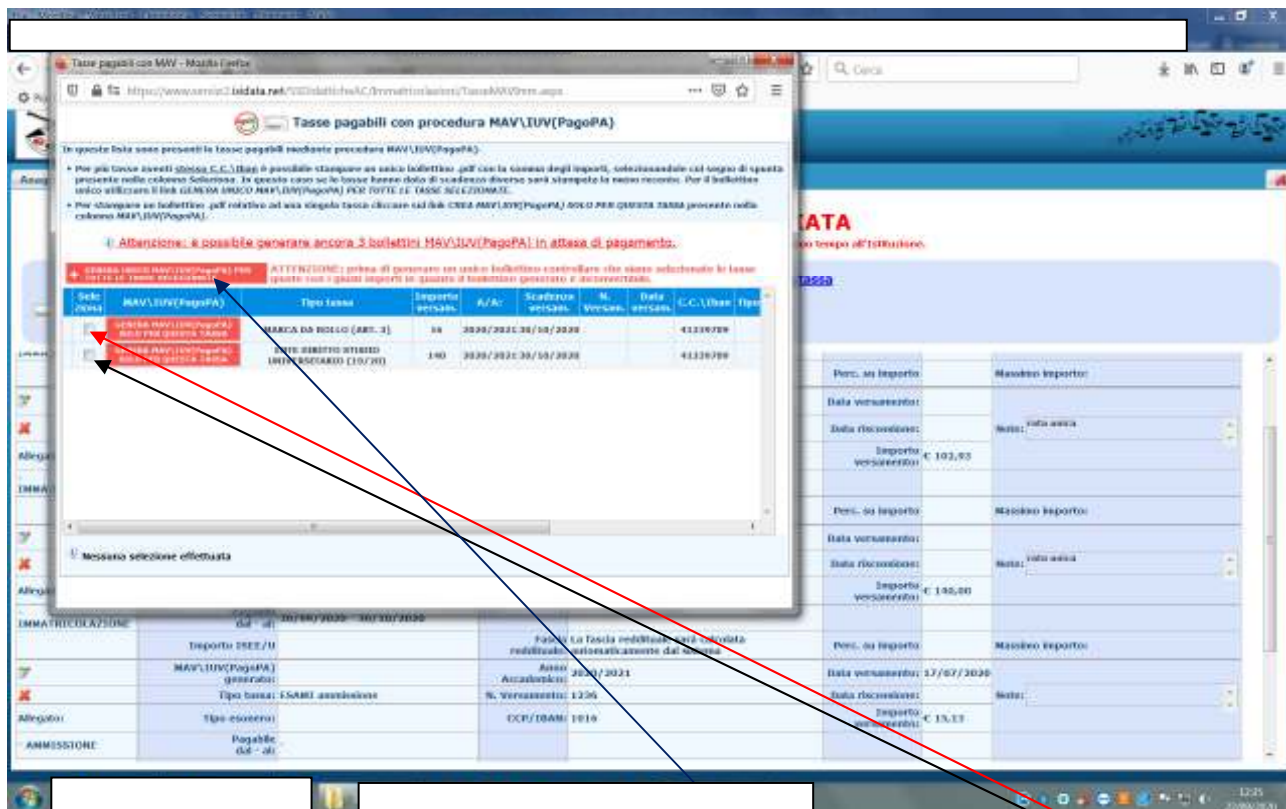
Tasse pagabili con MAV - Mozilla Firefox

https://www.servizi2.isidata.net/SSDidatticheAC/Immatricolazioni/TasseMAVIuv.aspx

Tasse pagabili con procedura MAV\IUV(PagoPA)

In questa lista sono presenti le tasse pagabili mediante procedura MAV\IUV(PagoPA).

• Per più tasse aventi stesso C.C.\Iban è possibile stampare un unico bollettino .pdf con la somma degli importi, selezionandole col segno di spunta presente nella colonna Seleziona. In questo caso se le tasse hanno data di scadenza diverse sarà stampata la meno recente. Per il bollettino unico utilizzare il link GENERA UNICO MAV\IUV(PagoPA) PER TUTTE LE TASSE SELEZIONATE.

• Per stampare un bollettino .pdf relativo ad una singola tassa cliccare sul link CREA MAV\IUV(PagoPA) SOLO PER QUESTA TASSA presente nella colonna MAV\IUV(PagoPA).

Attenzione: è possibile generare ancora 3 bollettini MAV\IUV(PagoPA) in attesa di pagamento.

GENERA UNICO MAV\IUV(PagoPA) PER TUTTE LE TASSE SELEZIONATE

ATTENZIONE: prima di generare un unico bollettino controllare che siano selezionate le tasse giuste con i giusti importi in quanto il bollettino generato è immutabile.

| Seleziona | MAV\IUV(PagoPA) | Tipo tassa | Importo versam. | A/A: | Scadenza versam. | N. Versam. | Data versam. | C.C.\Iban | Tipo |
|---|---|---|---|---|---|---|---|---|---|
| | GENERA MAV\IUV(PagoPA) SOLO PER QUESTA TASSA | MARCA DA BOLLO (ART. 3) | 16 | 2020/2021 | 30/10/2020 | | | 41239789 | |
| | GENERA MAV\IUV(PagoPA) SOLO PER QUESTA TASSA | ENTE DIRITTO STUDIO UNIVERSITARIO (19/20) | 140 | 2020/2021 | 30/10/2020 | | | 41239789 | |

Nessuna selezione effettuata

ATA

po tempo all'istituzione.

assa

Perc. su importo | Massimo importo:
Data versamento:
Data riscossione: | Note: rata unica
Importo versamento: € 102,93
Allegato
IMMA
Perc. su importo | Massimo importo:
Data versamento:
Data riscossione: | Note: rata unica
Importo versamento: € 140,00
Allegato
IMMATRICOLAZIONE | Pagabile dal - al: 20/08/2020 - 30/10/2020
Importo ISEE/U | Fascia reddituale: La fascia reddituale sarà calcolata automaticamente dal sistema | Perc. su importo | Massimo importo:
MAV\IUV(PagoPA) generato: | Anno Accademico: 2020/2021 | Data versamento: 17/07/2020
Tipo tassa: ESAMI ammissione | N. Versamento: 1236 | Data riscossione: | Note:
Allegato: | Tipo esonero: | CCP/IBAN: 1016 | Importo versamento: € 15,13
AMMISSIONE | Pagabile dal - al:

12:25